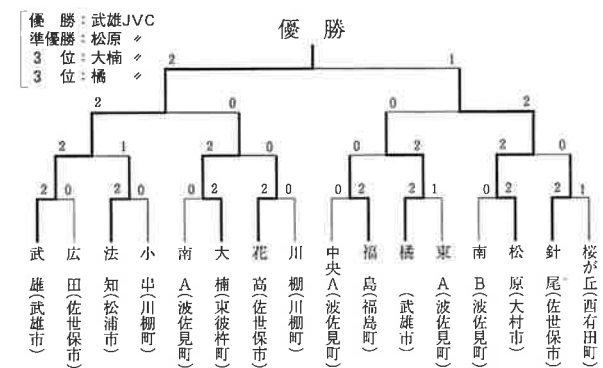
優　勝：武雄JVC
準優勝：松原〃
3　位：大楠〃
3　位：橘〃

優　勝

2　1

2　0　0　2

2　1　2　0　0　2　2　0

2　0　2　0　0　2　2　0　0　2　2　1　0　2　2　1

武雄（武雄市）
広田（佐世保市）
法知（松浦市）
小田（川棚町）
南A（波佐見町）
大楠（東彼杵町）
花高（佐世保市）
川棚（川棚町）
中央A（波佐見町）
福島（福島町）
橘（武雄市）
東A（波佐見町）
南B（波佐見町）
松原（大村市）
針尾（佐世保市）
桜が丘（西有田町）